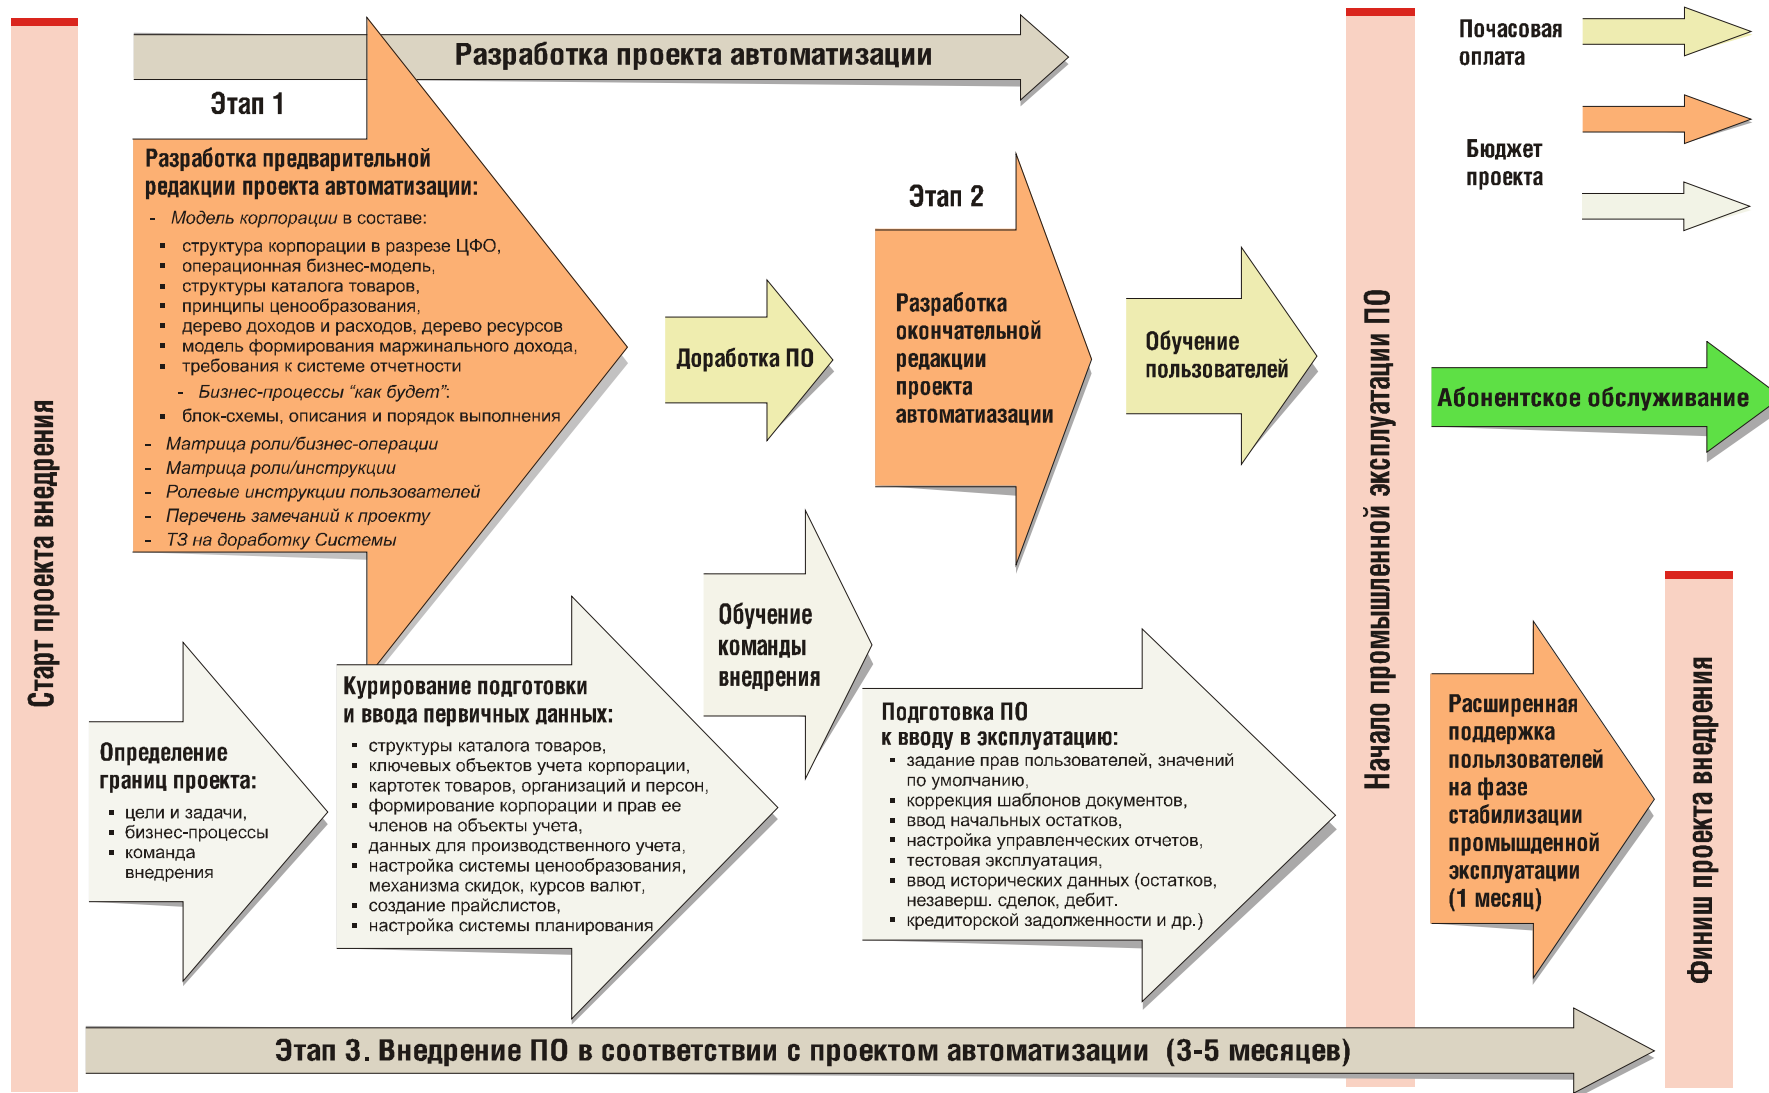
Старт проекта внедрения

Разработка проекта автоматизации

Этап 1

Разработка предварительной редакции проекта автоматизации:
- Модель корпорации в составе:
▪ структура корпорации в разрезе ЦФО,
▪ операционная бизнес-модель,
▪ структуры каталога товаров,
▪ принципы ценообразования,
▪ дерево доходов и расходов, дерево ресурсов
▪ модель формирования маржинального дохода,
▪ требования к системе отчетности
- Бизнес-процессы “как будет”:
▪ блок-схемы, описания и порядок выполнения
- Матрица роли/бизнес-операции
- Матрица роли/инструкции
- Ролевые инструкции пользователей
- Перечень замечаний к проекту
- ТЗ на доработку Системы

Доработка ПО

Этап 2

Разработка окончательной редакции проекта автоматизации

Обучение пользователей

Начало промышленной эксплуатации ПО

Почасовая оплата

Бюджет проекта

Абонентское обслуживание

Определение границ проекта:
▪ цели и задачи,
▪ бизнес-процессы
▪ команда внедрения

Курирование подготовки и ввода первичных данных:
▪ структуры каталога товаров,
▪ ключевых объектов учета корпорации,
▪ картотек товаров, организаций и персон,
▪ формирование корпорации и прав ее членов на объекты учета,
▪ данных для производственного учета,
▪ настройка системы ценообразования, механизма скидок, курсов валют,
▪ создание прайслистов,
▪ настройка системы планирования

Обучение команды внедрения

Подготовка ПО к вводу в эксплуатацию:
▪ задание прав пользователей, значений по умолчанию,
▪ коррекция шаблонов документов,
▪ ввод начальных остатков,
▪ настройка управленческих отчетов,
▪ тестовая эксплуатация,
▪ ввод исторических данных (остатков, незаверш. сделок, дебит.
▪ кредиторской задолженности и др.)

Расширенная поддержка пользователей на фазе стабилизации промыщденной эксплуатации (1 месяц)

Финиш проекта внедрения

Этап 3. Внедрение ПО в соответствии с проектом автоматизации (3-5 месяцев)